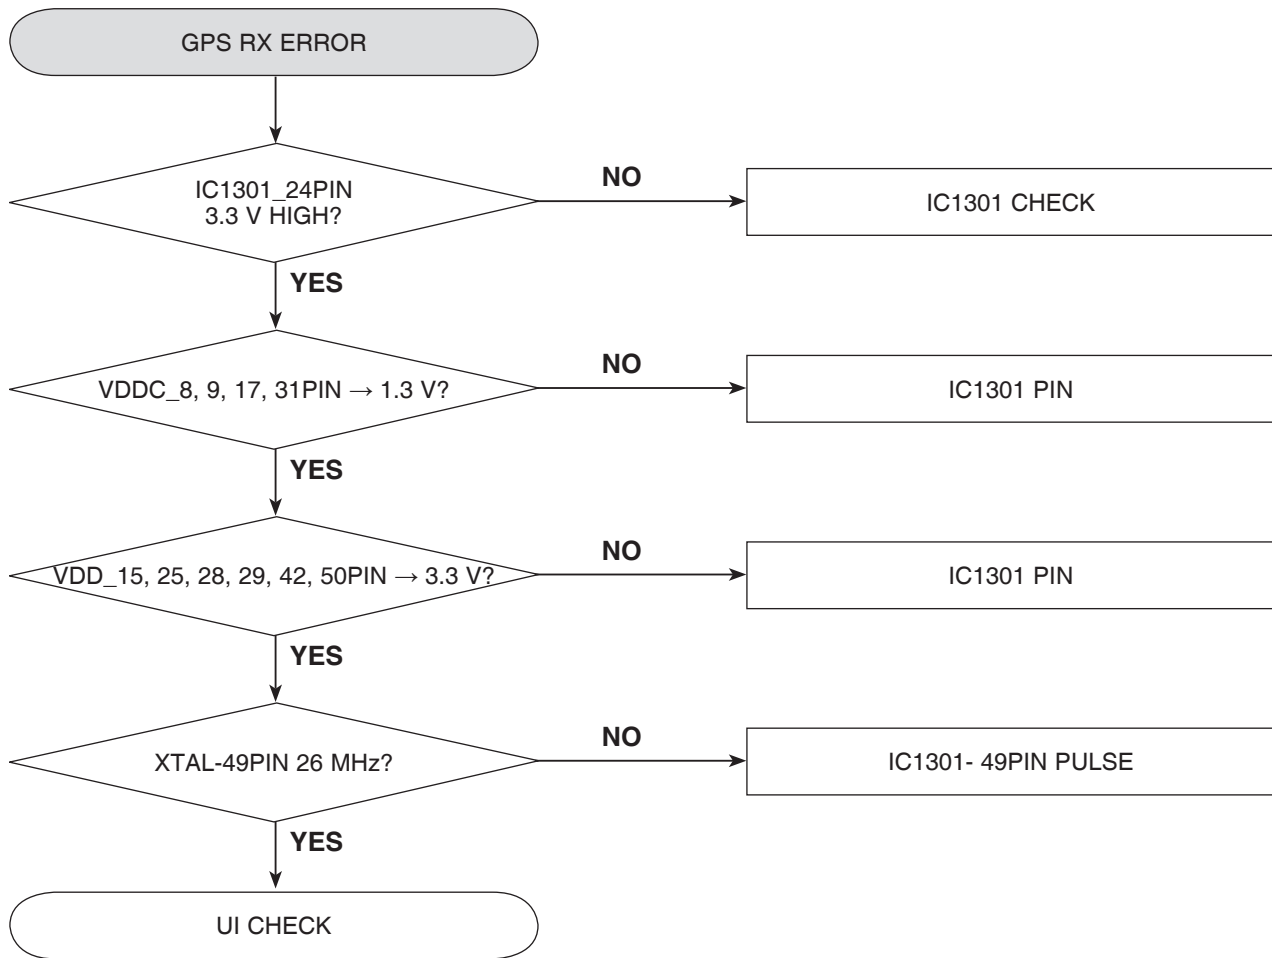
GPS RX ERROR

IC1301_24PIN
3.3 V HIGH?

NO

IC1301 CHECK

YES

VDDC_8, 9, 17, 31PIN → 1.3 V?

NO

IC1301 PIN

YES

VDD_15, 25, 28, 29, 42, 50PIN → 3.3 V?

NO

IC1301 PIN

YES

XTAL-49PIN 26 MHz?

NO

IC1301- 49PIN PULSE

YES

UI CHECK